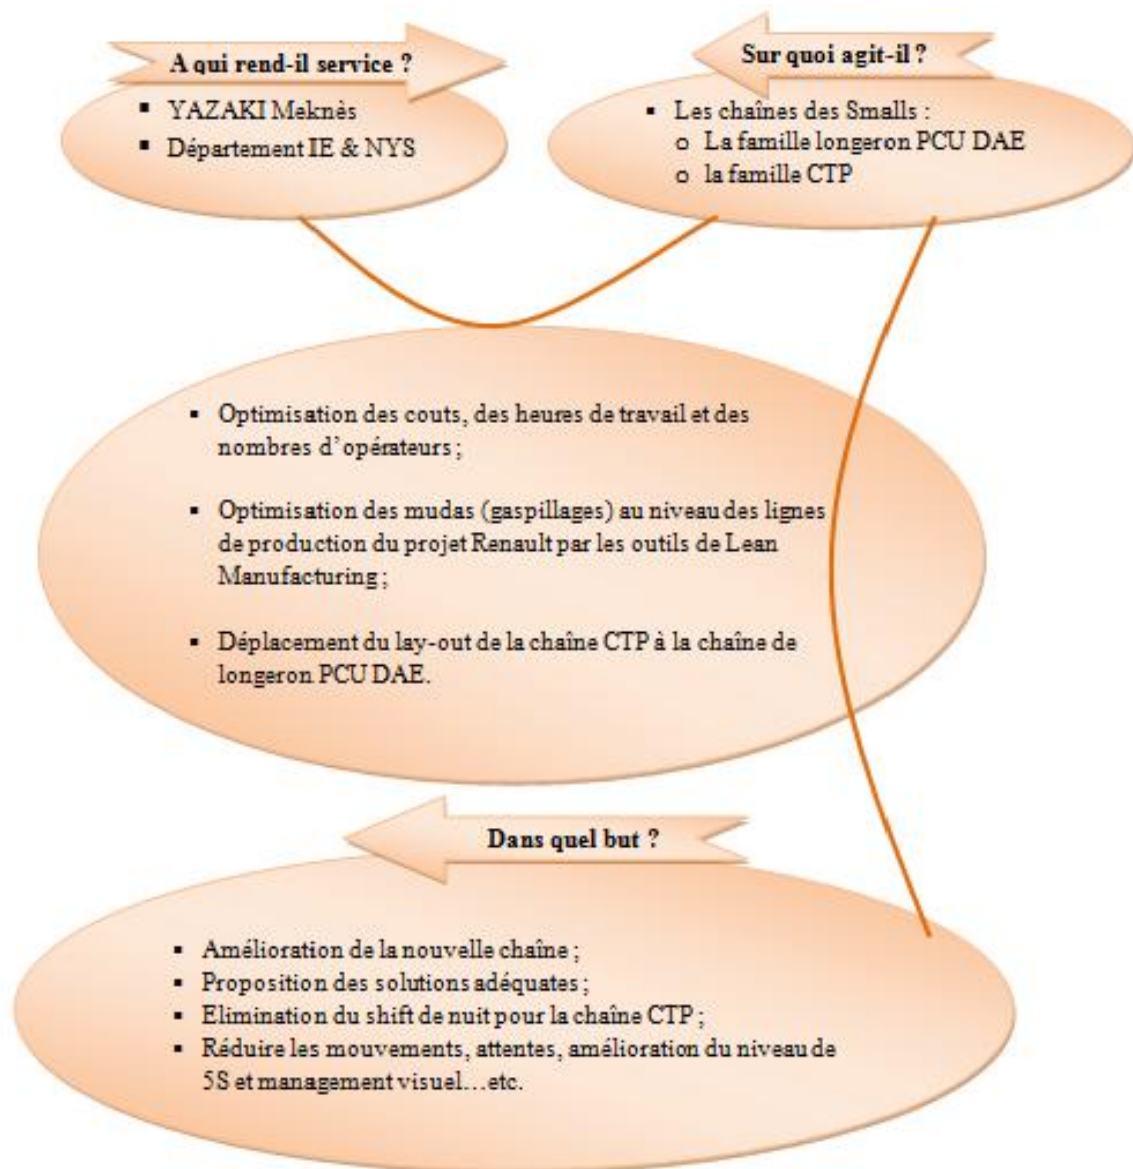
A qui rend-il service ?

- YAZAKI Meknès
- Département IE & NYS

Sur quoi agit-il ?

- Les chaînes des Smalls :
  - La famille longeron PCU DAE
  - la famille CTP

- Optimisation des couts, des heures de travail et des nombres d'opérateurs ;

- Optimisation des mudas (gaspillages) au niveau des lignes de production du projet Renault par les outils de Lean Manufacturing ;

- Déplacement du lay-out de la chaîne CTP à la chaîne de longeron PCU DAE.

Dans quel but ?

- Amélioration de la nouvelle chaîne ;
- Proposition des solutions adéquates ;
- Elimination du shift de nuit pour la chaîne CTP ;
- Réduire les mouvements, attentes, amélioration du niveau de 5S et management visuel…etc.